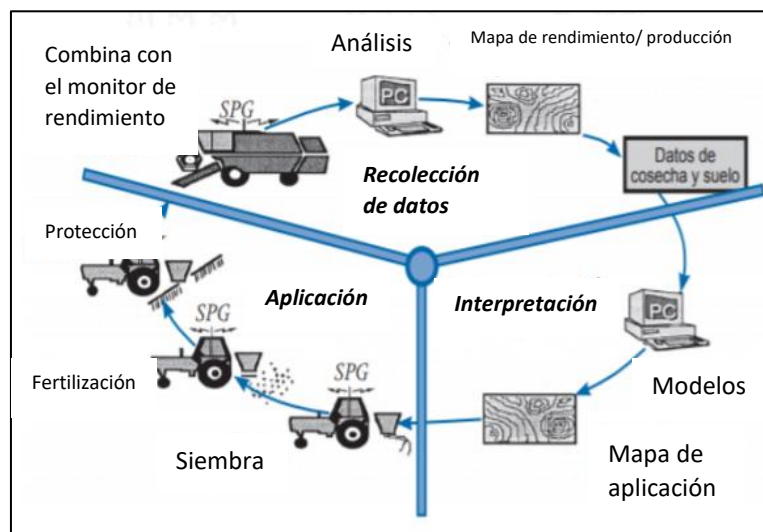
Combina con el monitor de rendimiento

SPG

Análisis

PC

Mapa de rendimiento/ producción

Datos de cosecha y suelo

Recolección de datos

Protección

Aplicación

SPG

Interpretación

PC

Fertilización

SPG

Modelos

Siembra

Mapa de aplicación